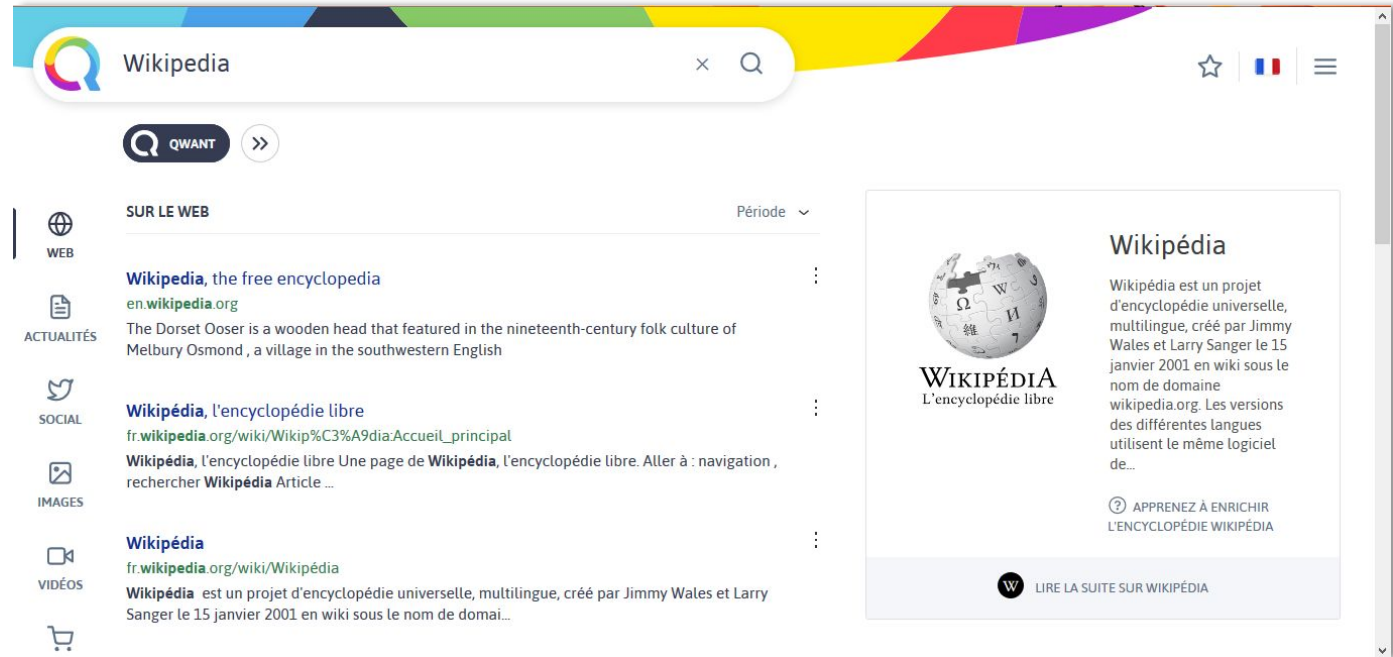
Wikipedia

QWANT

WEB

ACTUALITÉS

SOCIAL

IMAGES

VIDÉOS

SUR LE WEB

Période

Wikipedia, the free encyclopedia
en.wikipedia.org
The Dorset Ooser is a wooden head that featured in the nineteenth-century folk culture of Melbury Osmond , a village in the southwestern English

Wikipédia, l'encyclopédie libre
fr.wikipedia.org/wiki/Wikip%C3%A9dia:Accueil_principal
Wikipédia, l'encyclopédie libre Une page de Wikipédia, l'encyclopédie libre. Aller à : navigation , rechercher Wikipédia Article ...

Wikipédia
fr.wikipedia.org/wiki/Wikipédia
Wikipédia est un projet d'encyclopédie universelle, multilingue, créé par Jimmy Wales et Larry Sanger le 15 janvier 2001 en wiki sous le nom de domai...

WIKIPÉDIA
L'encyclopédie libre

Wikipédia

Wikipédia est un projet d'encyclopédie universelle, multilingue, créé par Jimmy Wales et Larry Sanger le 15 janvier 2001 en wiki sous le nom de domaine wikipedia.org. Les versions des différentes langues utilisent le même logiciel de...

APPRENEZ À ENRICHIR L'ENCYCLOPÉDIE WIKIPÉDIA

LIRE LA SUITE SUR WIKIPÉDIA